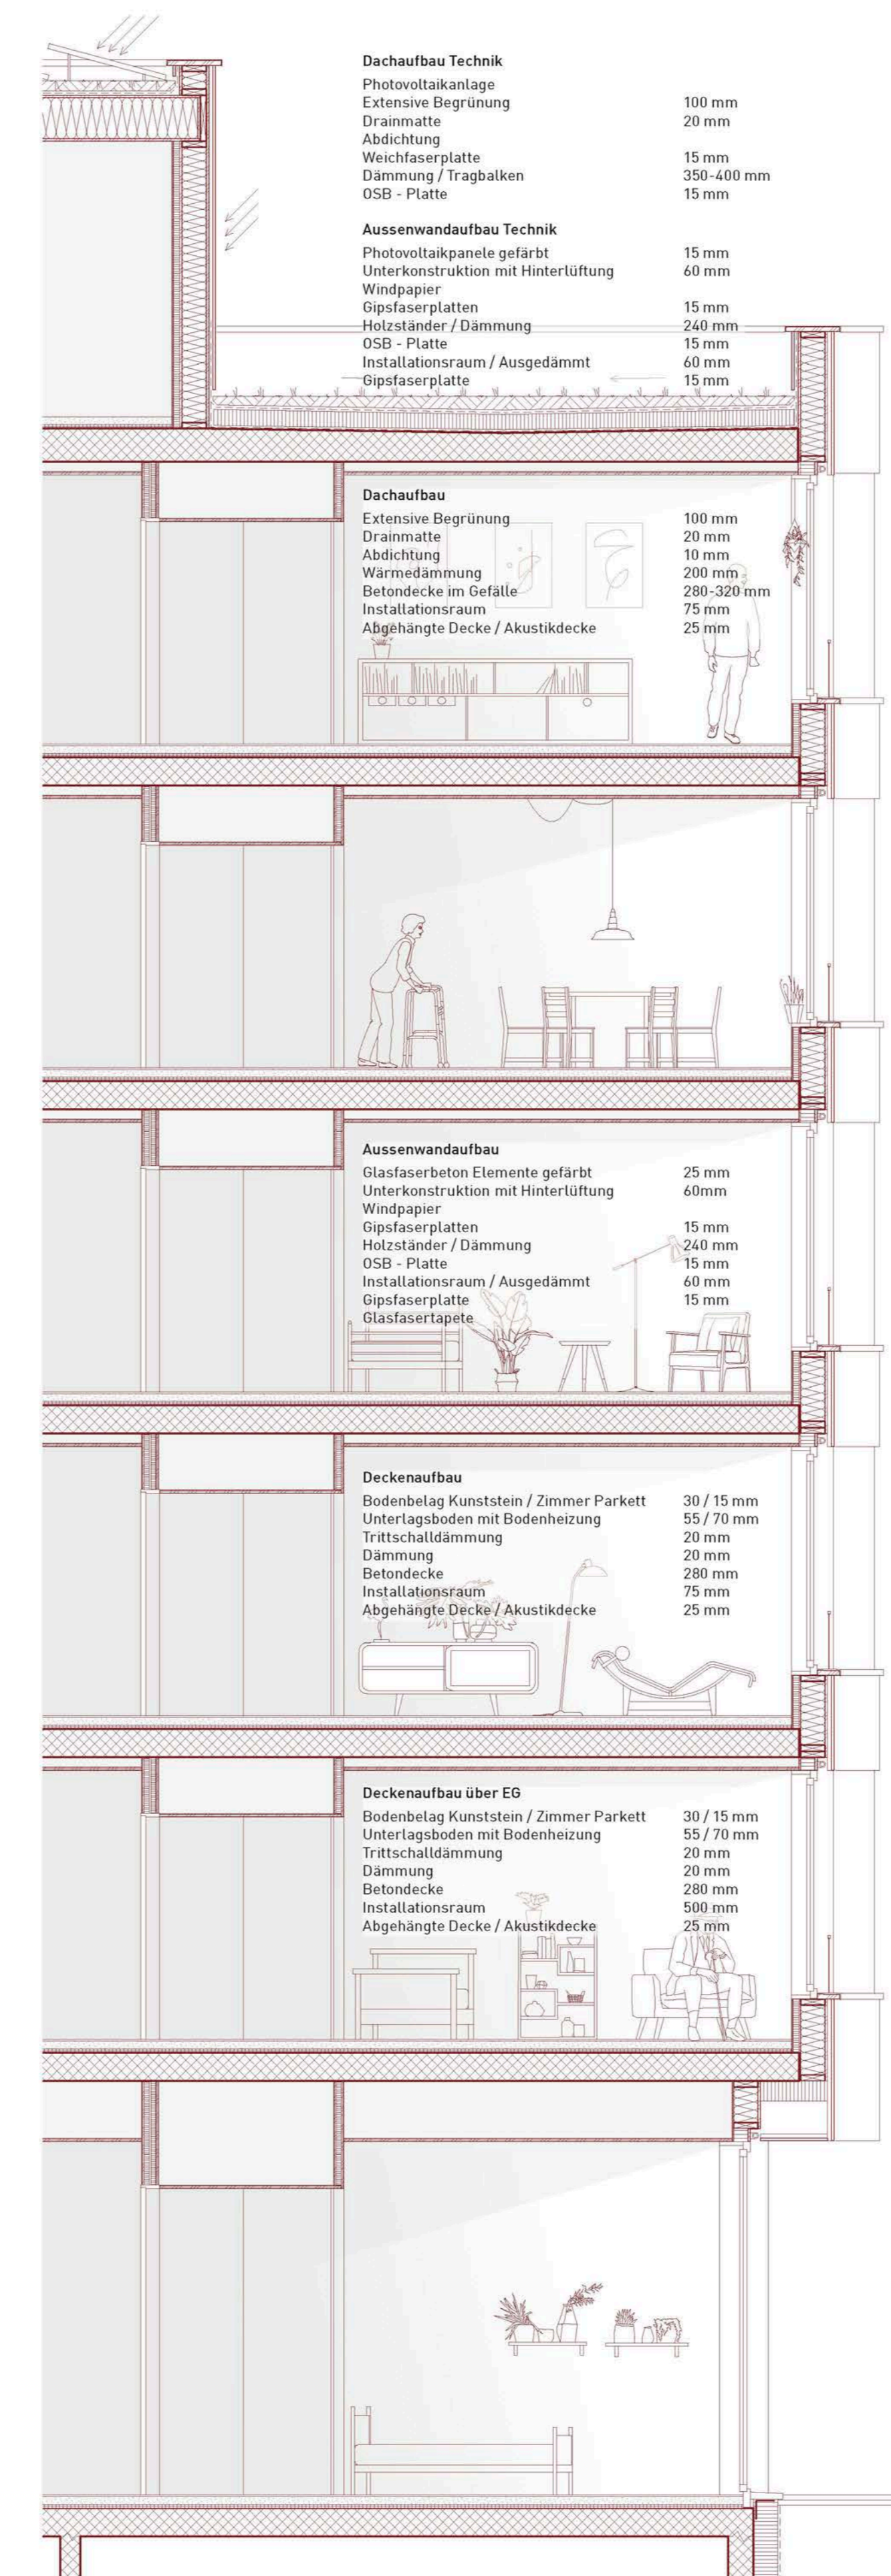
Dachaufbau Technik

| | |
|---|---|
| Photovoltaikanlage | |
| Extensive Begrünung | 100 mm |
| Drainmatte | 20 mm |
| Abdichtung | |
| Weichfaserplatte | 15 mm |
| Dämmung / Tragbalken | 350-400 mm |
| OSB - Platte | 15 mm |

Aussenwandaufbau Technik

| | |
|---|---|
| Photovoltaikpanele gefärbt | 15 mm |
| Unterkonstruktion mit Hinterlüftung | 60 mm |
| Windpapier | |
| Gipsfaserplatten | 15 mm |
| Holzständer / Dämmung | 240 mm |
| OSB - Platte | 15 mm |
| Installationsraum / Ausgedämmt | 60 mm |
| Gipsfaserplatte | 15 mm |

Dachaufbau

| | |
|---|---|
| Extensive Begrünung | 100 mm |
| Drainmatte | 20 mm |
| Abdichtung | 10 mm |
| Wärmedämmung | 200 mm |
| Betondecke im Gefälle | 280-320 mm |
| Installationsraum | 75 mm |
| Abgehängte Decke / Akustikdecke | 25 mm |

Aussenwandaufbau

| | |
|---|---|
| Glasfaserbeton Elemente gefärbt | 25 mm |
| Unterkonstruktion mit Hinterlüftung | 60mm |
| Windpapier | |
| Gipsfaserplatten | 15 mm |
| Holzständer / Dämmung | 240 mm |
| OSB - Platte | 15 mm |
| Installationsraum / Ausgedämmt | 60 mm |
| Gipsfaserplatte | 15 mm |
| Glasfasertapete | |

Deckenaufbau

| | |
|---|---|
| Bodenbelag Kunststein / Zimmer Parkett | 30 / 15 mm |
| Unterlagsboden mit Bodenheizung | 55 / 70 mm |
| Trittschalldämmung | 20 mm |
| Dämmung | 20 mm |
| Betondecke | 280 mm |
| Installationsraum | 75 mm |
| Abgehängte Decke / Akustikdecke | 25 mm |

Deckenaufbau über EG

| | |
|---|---|
| Bodenbelag Kunststein / Zimmer Parkett | 30 / 15 mm |
| Unterlagsboden mit Bodenheizung | 55 / 70 mm |
| Trittschalldämmung | 20 mm |
| Dämmung | 20 mm |
| Betondecke | 280 mm |
| Installationsraum | 500 mm |
| Abgehängte Decke / Akustikdecke | 25 mm |